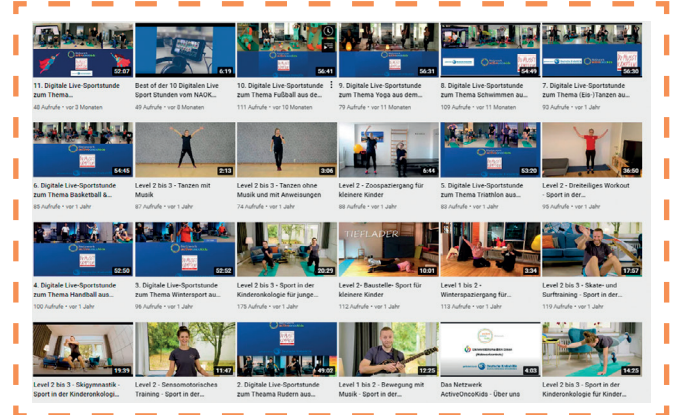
52:07
11. Digitale Live-Sportstunde zum Thema ...
48 Aufrufe • vor 3 Monaten

6:19
Best of der 10 Digitalen Live Sport Stunden vom NAOK...
49 Aufrufe • vor 8 Monaten

56:41
10. Digitale Live-Sportstunde zum Thema Fußball aus de...
41 Aufrufe • vor 10 Monaten

56:31
9. Digitale Live-Sportstunde zum Thema Yoga aus dem...
79 Aufrufe • vor 11 Monaten

54:49
8. Digitale Live-Sportstunde zum Thema Schwimmen au...
109 Aufrufe • vor 11 Monaten

56:30
7. Digitale Live-Sportstunde zum Thema (Eis-)Tanzen au...
93 Aufrufe • vor 1 Jahr

54:45
6. Digitale Live-Sportstunde zum Thema Basketball &...
85 Aufrufe • vor 1 Jahr

2:13
Level 2 bis 3 - Tanzen mit Musik
87 Aufrufe • vor 1 Jahr

3:06
Level 2 bis 3 - Tanzen ohne Musik und mit Anweisungen
74 Aufrufe • vor 1 Jahr

6:44
Level 2 - Zoospaziergang für kleinere Kinder
88 Aufrufe • vor 1 Jahr

53:20
5. Digitale Live-Sportstunde zum Thema Triathlon aus...
83 Aufrufe • vor 1 Jahr

36:50
Level 2 - Dreiteiliges Workout - Sport in der...
95 Aufrufe • vor 1 Jahr

52:50
4. Digitale Live-Sportstunde zum Thema Handball aus...
100 Aufrufe • vor 1 Jahr

52:52
3. Digitale Live-Sportstunde zum Thema Wintersport au...
96 Aufrufe • vor 1 Jahr

20:23
Level 2 bis 3 - Sport in der Kinderonkologie für junge...
178 Aufrufe • vor 1 Jahr

TIEFLADER
10:01
Level 2 - Baustelle- Sport für kleinere Kinder
112 Aufrufe • vor 1 Jahr

3:34
Level 1 bis 2 - Winterspaziergang für...
113 Aufrufe • vor 1 Jahr

17:57
Level 2 bis 3 - Skate- und Surftraining - Sport in der...
119 Aufrufe • vor 1 Jahr

19:39
Level 2 bis 3 - Skigymnastik - Sport in der Kinderonkologi...

11:47
Level 2 - Sensomotorisches Training - Sport in der...

49:02
2. Digitale Live-Sportstunde zum Thema Rudern aus...

12:25
Level 1 bis 2 - Bewegung mit Musik - Sport in der...

4:03
Das Netzwerk ActiveOncoKids - Über uns

14:25
Level 2 bis 3 - Sport in der Kinderonkologie für...